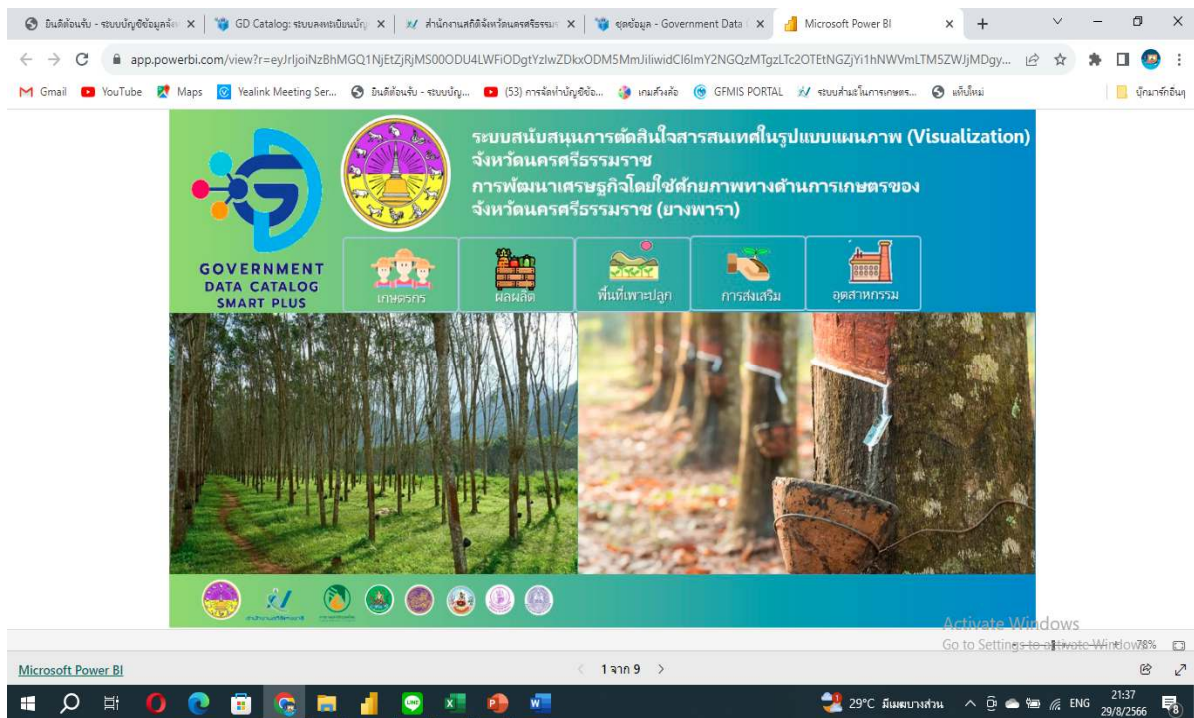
ยินดีต้อนรับ - ระบบบัญชีข้อมูลจังหวัด ×
GD Catalog: ระบบลงทะเบียนบัญชี ×
สำนักงานสถิติจังหวัดนครศรีธรรมราช ×
ชุดข้อมูล - Government Data ×
Microsoft Power BI ×
+

app.powerbi.com/view?r=eyJrIjoiNzBhMGQ1NjEtZjRjMS00ODU4LWFiODgtYzIwZDkxODM5MmJiIiwidCI6ImY2NGQzMTgzLTc2OTEtNGZjYi1hNWVmLTM5ZWJjMDgy...

Gmail YouTube Maps Yealink Meeting Ser... ยินดีต้อนรับ - ระบบบัญ... (53) การจัดทำบัญชีข้อ... เกมส์วงล้อ GFMIS PORTAL ระบบสำมะโนการเกษตร... แท็บใหม่ บุ๊กมาร์กอื่นๆ

GOVERNMENT DATA CATALOG SMART PLUS

ระบบสนับสนุนการตัดสินใจสารสนเทศในรูปแบบแผนภาพ (Visualization) จังหวัดนครศรีธรรมราช
การพัฒนาเศรษฐกิจโดยใช้ศักยภาพทางด้านการเกษตรของจังหวัดนครศรีธรรมราช (ยางพารา)

เกษตรกร
ผลผลิต
พื้นที่เพาะปลูก
การส่งเสริม
อุตสาหกรรม

Activate Windows
Go to Settings to activate Windows.
78%

Microsoft Power BI
1 จาก 9

29°C มีเมฆบางส่วน ENG 21:37 29/8/2566